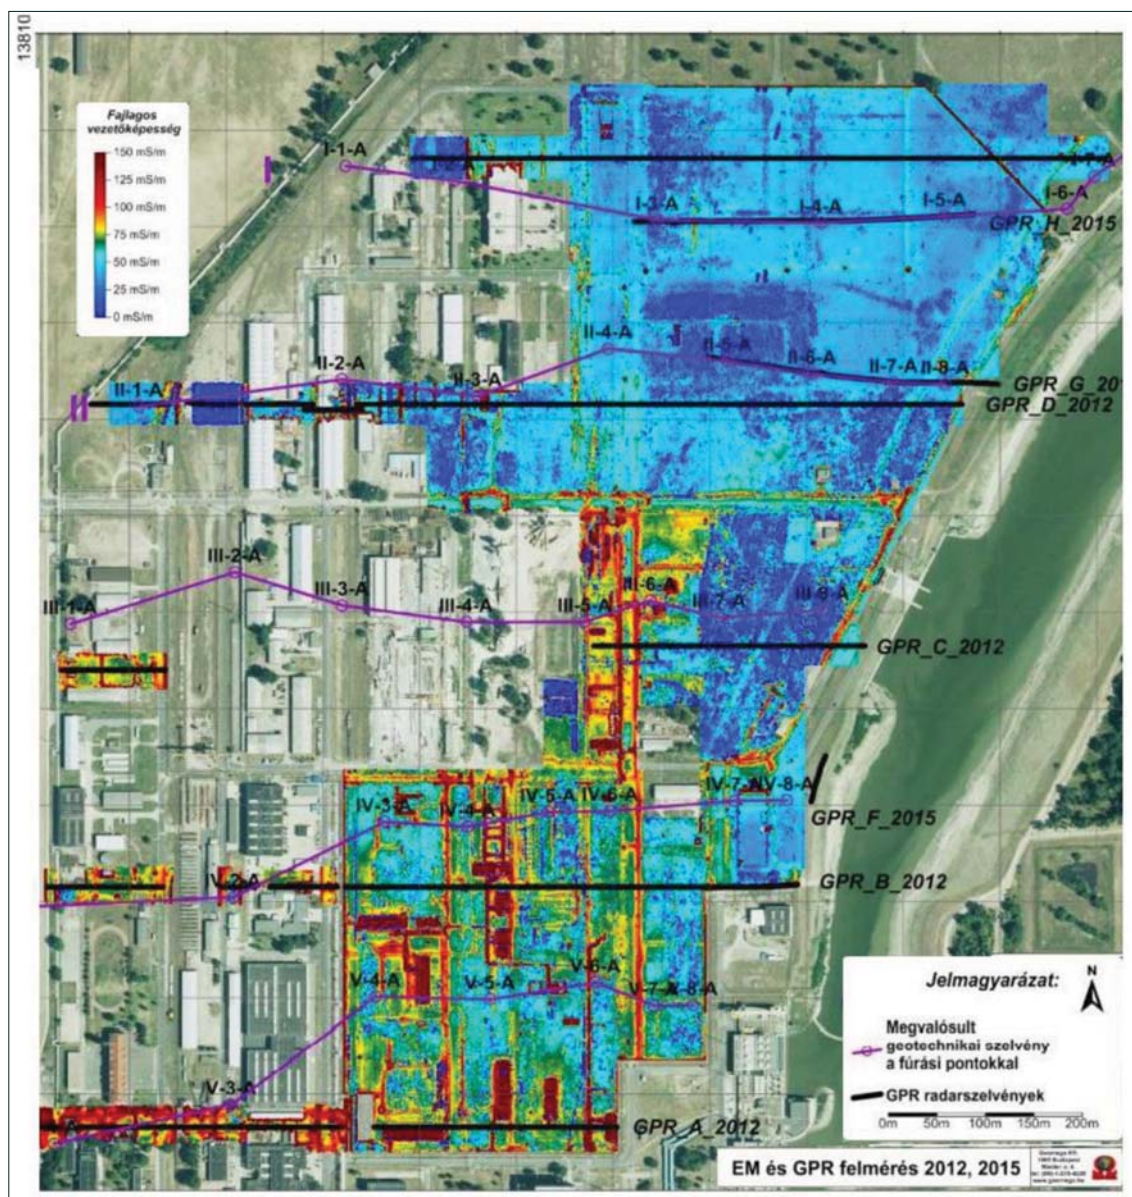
13810

Fajlagos vezetőképesség

150 mS/m
125 mS/m
100 mS/m
75 mS/m
50 mS/m
25 mS/m
0 mS/m

I-1-A
I-3-A
I-4-A
I-5-A
I-6-A
I-7-A
GPR_H_2015

II-1-A
II-2-A
II-3-A
II-4-A
II-5-A
II-6-A
II-7-A
II-8-A
GPR_G_20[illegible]
GPR_D_2012

III-1-A
III-2-A
III-3-A
III-4-A
III-5-A
III-6-A
III-7-A
III-8-A
GPR_C_2012

IV-3-A
IV-4-A
IV-5-A
IV-6-A
IV-7-A
IV-8-A
GPR_F_2015

V-2-A
GPR_B_2012

V-3-A
V-4-A
V-5-A
V-6-A
V-7-A
V-8-A
GPR_A_2012

Jelmagyarázat:
N
Megvalósult geotechnikai szelvény a fúrási pontokkal
GPR radarszelvények
0m 50m 100m 150m 200m

EM és GPR felmérés 2012, 2015
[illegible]